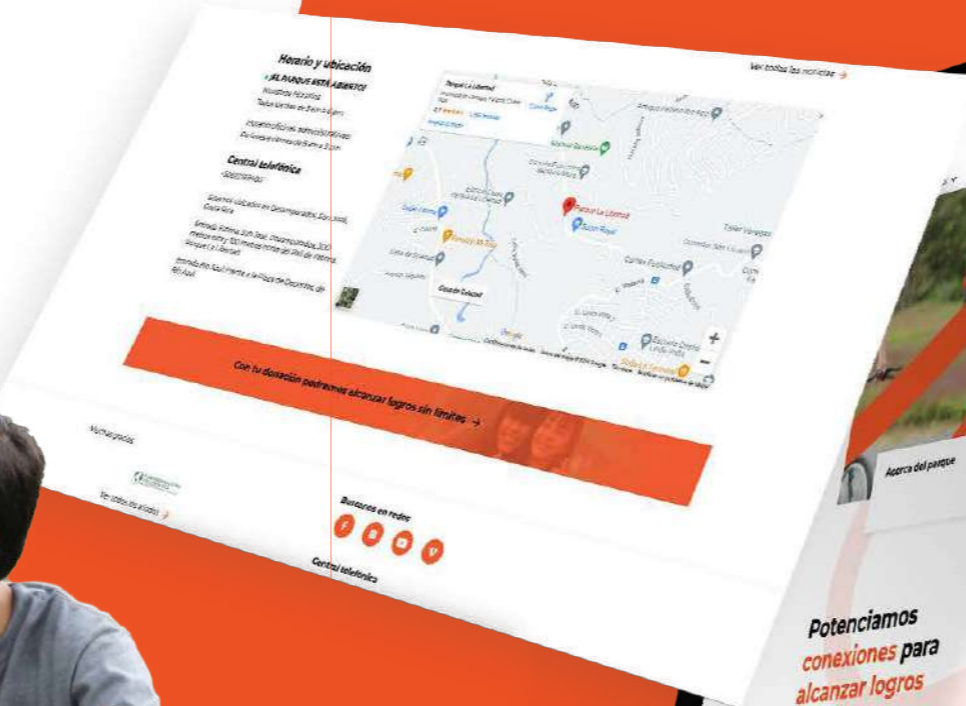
Horario y ubicación

• EL PARQUE ESTÁ ABIERTO

Nuestros horarios

Todos los días de 8am a 4pm

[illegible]

Central telefónica

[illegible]

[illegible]

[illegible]

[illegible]

Ver todas las noticias →

Parque La Libertad

Parque La Libertad

Con tu donación podremos alcanzar logros sin límites →

Muchas gracias

Ver todos los aliados →

Búscanos en redes

Central telefónica

Acerca del parque

Potenciamos conexiones para alcanzar logros